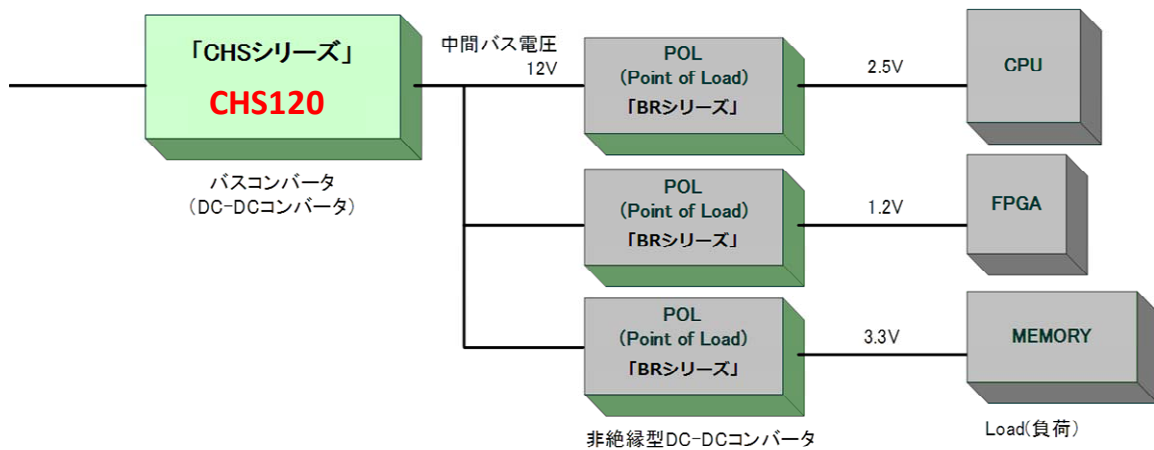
「CHSシリーズ」
CHS120

バスコンバータ
（DC-DCコンバータ）

中間バス電圧
12V

POL
(Point of Load)
「BRシリーズ」

2.5V

CPU

POL
(Point of Load)
「BRシリーズ」

1.2V

FPGA

POL
(Point of Load)
「BRシリーズ」

3.3V

MEMORY

非絶縁型DC-DCコンバータ

Load(負荷)